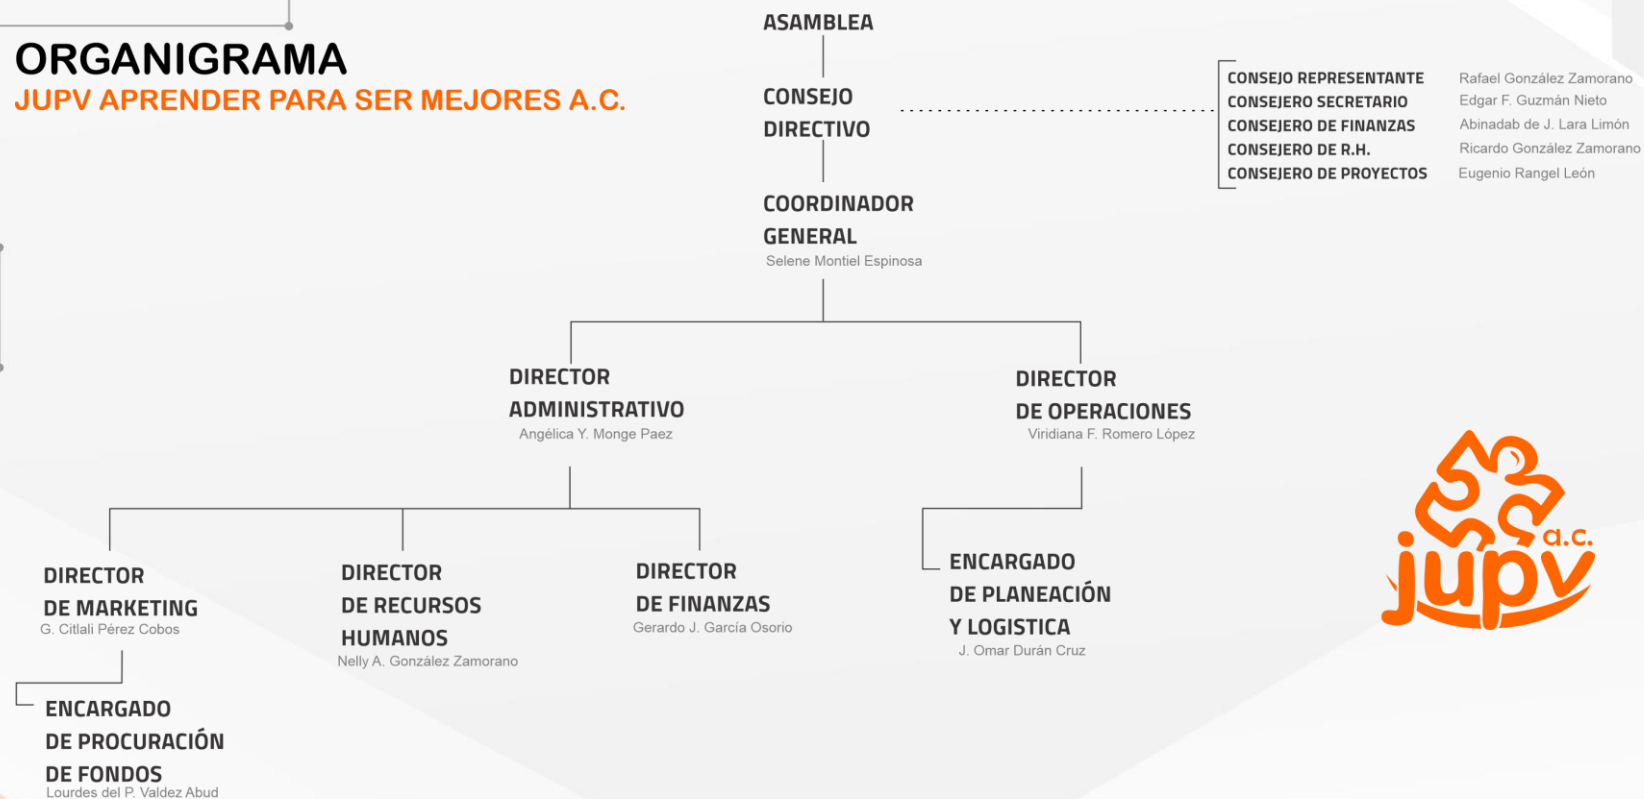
ORGANIGRAMA
JUPV APRENDER PARA SER MEJORES A.C.

ASAMBLEA

CONSEJO DIRECTIVO

CONSEJO REPRESENTANTE Rafael González Zamorano
CONSEJERO SECRETARIO Edgar F. Guzmán Nieto
CONSEJERO DE FINANZAS Abinadab de J. Lara Limón
CONSEJERO DE R.H. Ricardo González Zamorano
CONSEJERO DE PROYECTOS Eugenio Rangel León

COORDINADOR GENERAL
Selene Montiel Espinosa

DIRECTOR ADMINISTRATIVO
Angélica Y. Monge Paez

DIRECTOR DE OPERACIONES
Viridiana F. Romero López

DIRECTOR DE MARKETING
G. Citlali Pérez Cobos

DIRECTOR DE RECURSOS HUMANOS
Nelly A. González Zamorano

DIRECTOR DE FINANZAS
Gerardo J. García Osorio

ENCARGADO DE PLANEACIÓN Y LOGISTICA
J. Omar Durán Cruz

ENCARGADO DE PROCURACIÓN DE FONDOS
Lourdes del P. Valdez Abud

a.c.
jupv